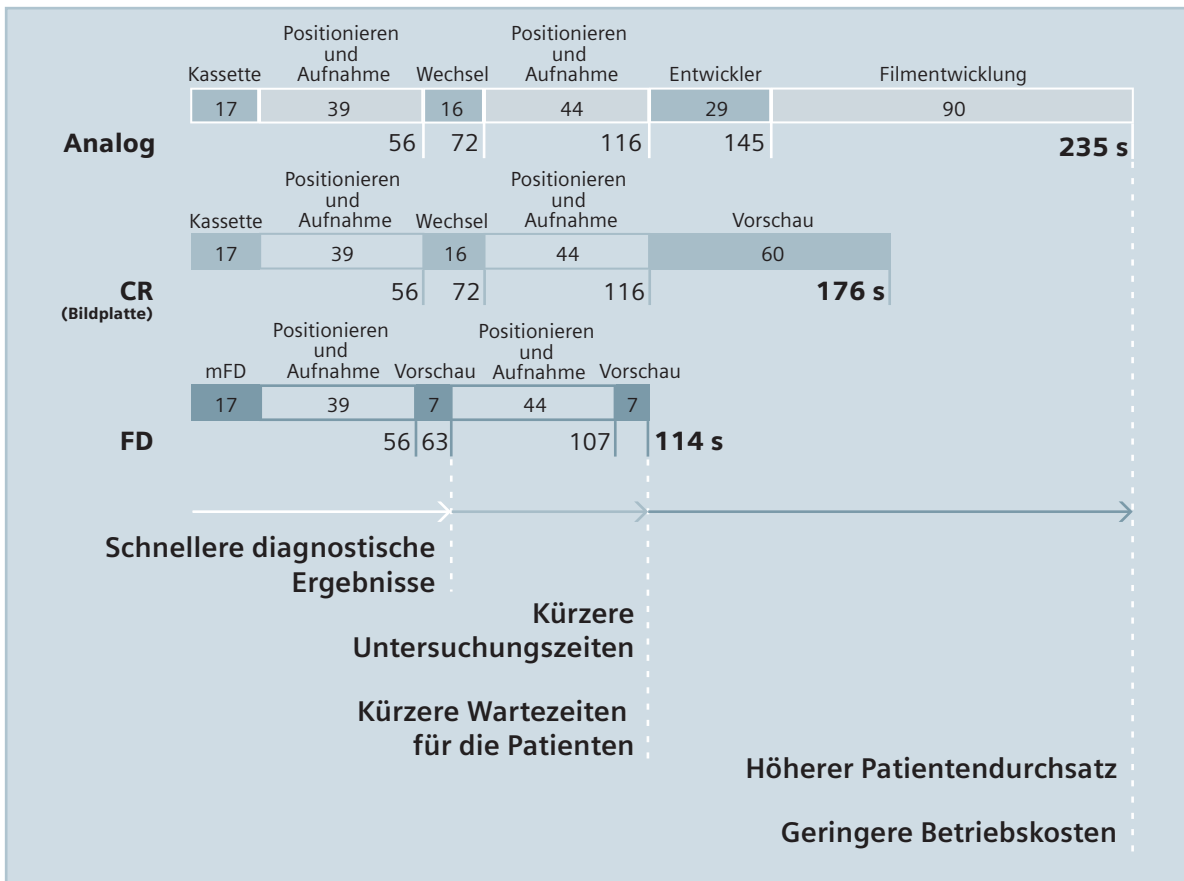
Kassette | Positionieren und Aufnahme | Wechsel | Positionieren und Aufnahme | Entwickler | Filmentwicklung

| 17 | 39 | 16 | 44 | 29 | 90 |
|---|---|---|---|---|---|

**Analog** 56 72 116 145 **235 s**

Kassette | Positionieren und Aufnahme | Wechsel | Positionieren und Aufnahme | Vorschau

| 17 | 39 | 16 | 44 | 60 |
|---|---|---|---|---|

**CR** (Bildplatte) 56 72 116 **176 s**

mFD | Positionieren und Aufnahme | Vorschau | Positionieren und Aufnahme | Vorschau

| 17 | 39 | 7 | 44 | 7 |
|---|---|---|---|---|

**FD** 56 63 107 **114 s**

Schnellere diagnostische Ergebnisse

Kürzere Untersuchungszeiten

Kürzere Wartezeiten für die Patienten

Höherer Patientendurchsatz

Geringere Betriebskosten